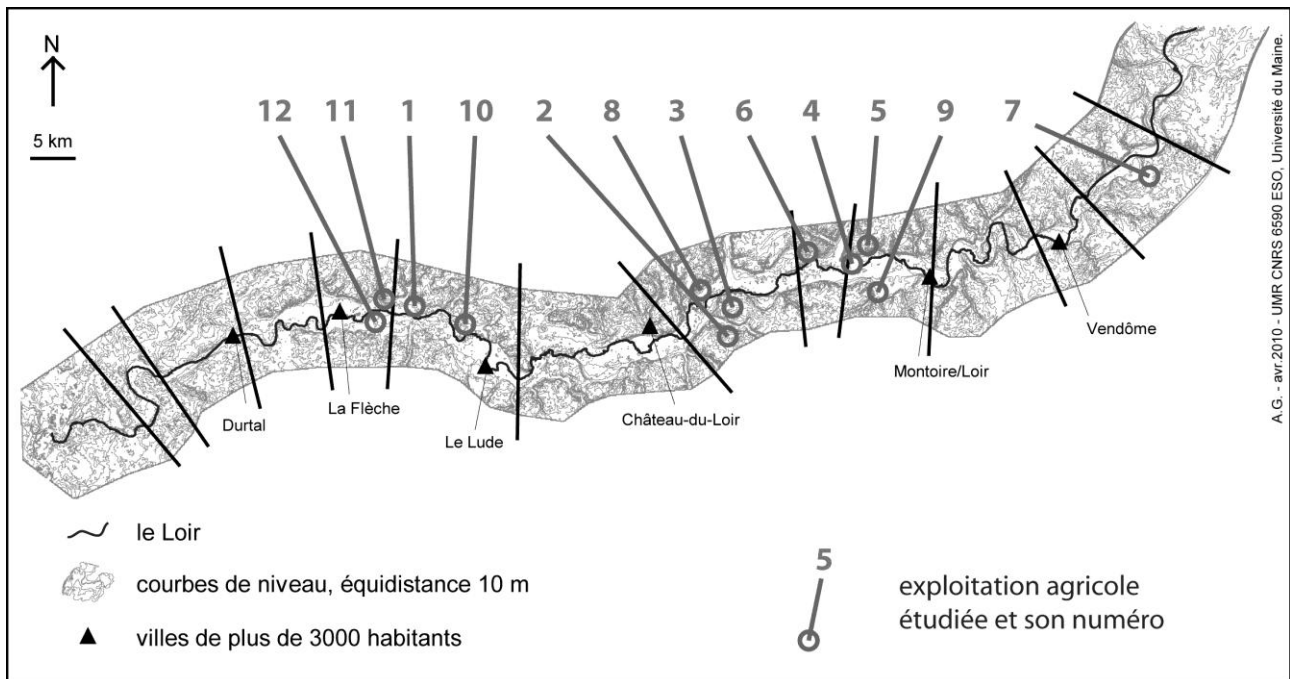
N

5 km

12 11 1 10 2 8 3 6 4 5 9 7

Durtal

La Flèche

Le Lude

Château-du-Loir

Montoire/Loir

Vendôme

A.G. - avr.2010 - UMR CNRS 6590 ESO, Université du Maine.

le Loir

courbes de niveau, équidistance 10 m

villes de plus de 3000 habitants

5

exploitation agricole étudiée et son numéro